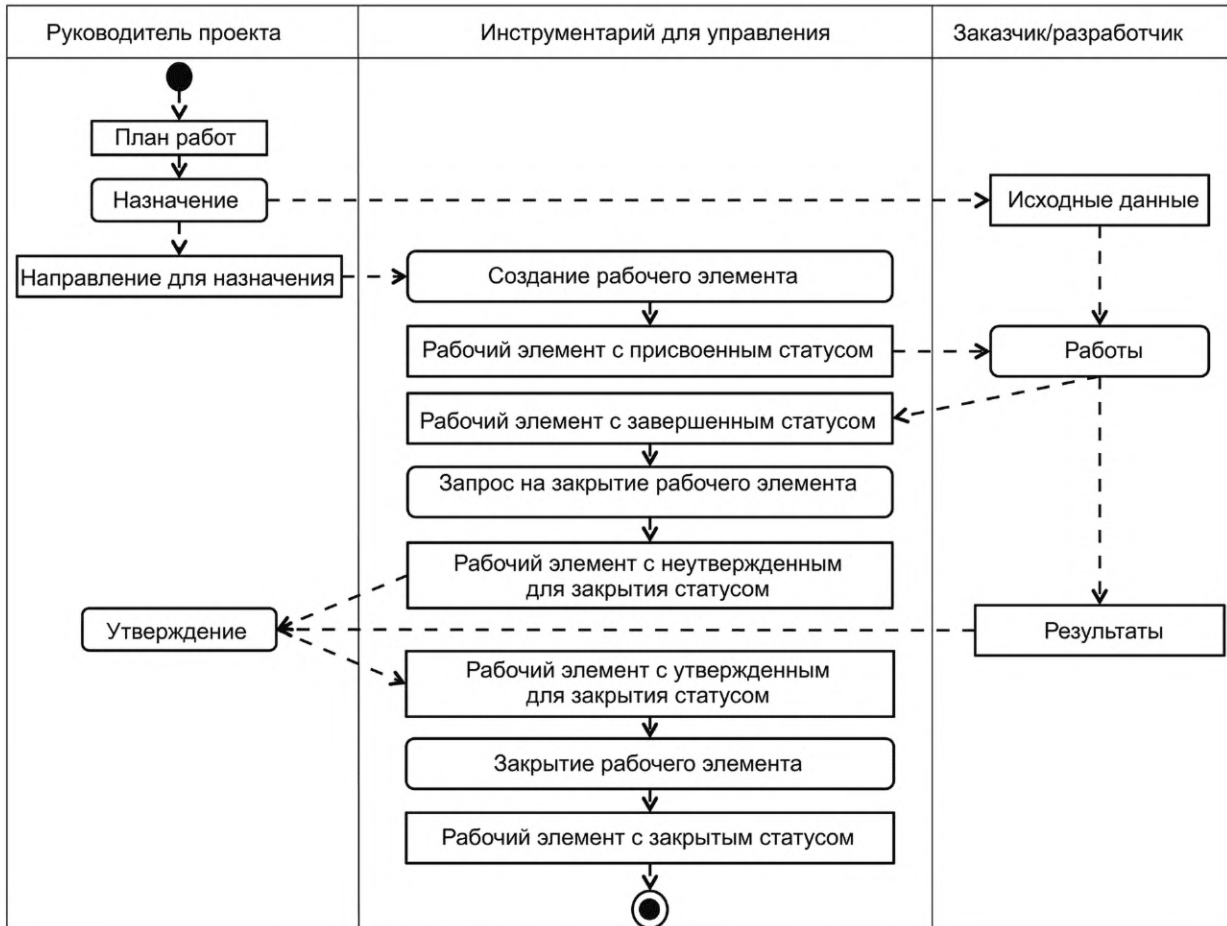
Руководитель проекта

План работ

Назначение

Направление для назначения

Утверждение

Инструментарий для управления

Создание рабочего элемента

Рабочий элемент с присвоенным статусом

Рабочий элемент с завершенным статусом

Запрос на закрытие рабочего элемента

Рабочий элемент с неутвержденным для закрытия статусом

Рабочий элемент с утвержденным для закрытия статусом

Закрытие рабочего элемента

Рабочий элемент с закрытым статусом

Заказчик/разработчик

Исходные данные

Работы

Результаты